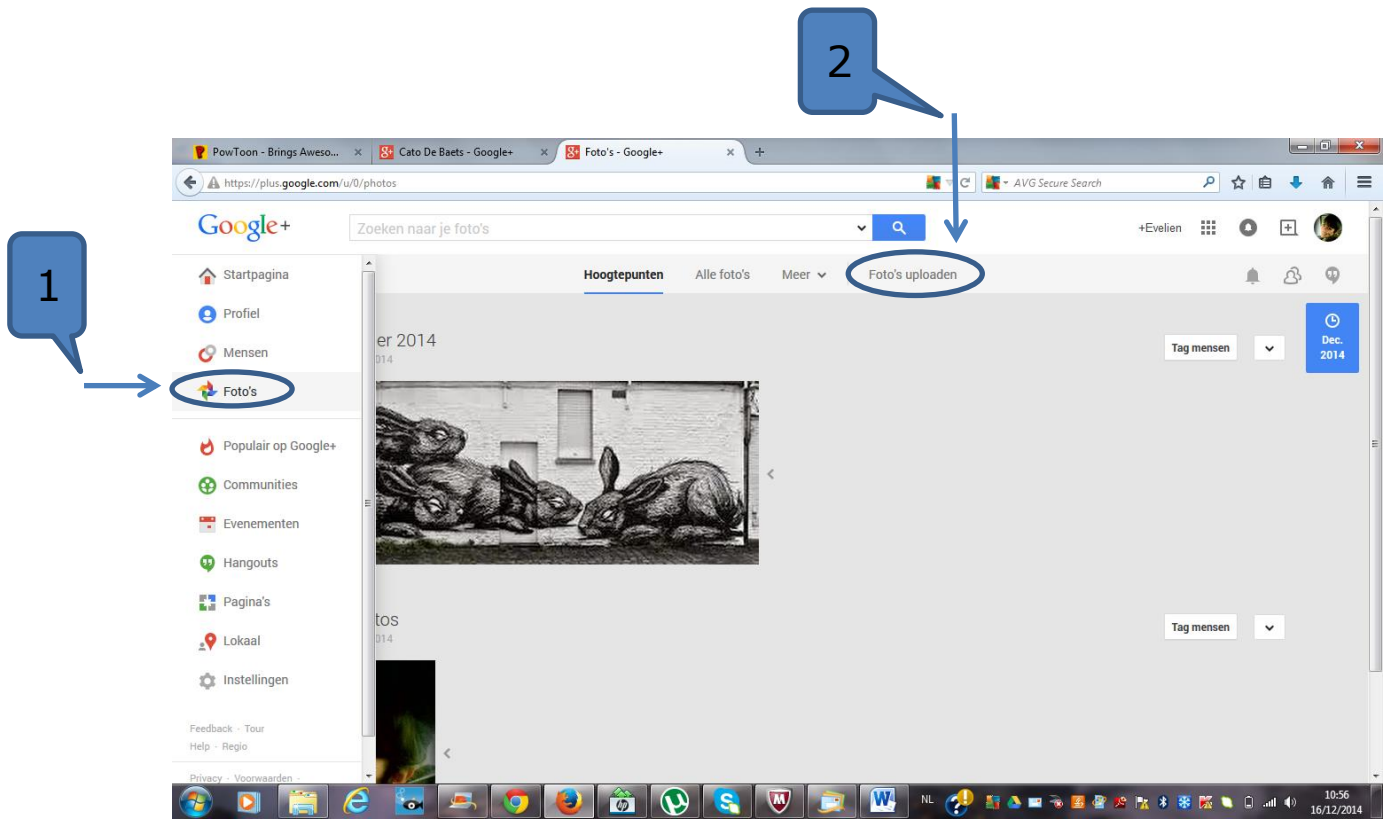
2

1

PowToon - Brings Aweso... × Cato De Baets - Google+ × Foto's - Google+ × +

https://plus.google.com/u/0/photos

AVG Secure Search

Google+

Zoeken naar je foto's

+Evelien

Startpagina
Profiel
Mensen
Foto's
Populair op Google+
Communities
Evenementen
Hangouts
Pagina's
Lokaal
Instellingen

Feedback · Tour
Help · Regio

Privacy · Voorwaarden ·

Hoogtepunten Alle foto's Meer Foto's uploaden

er 2014
014

Tag mensen

Dec. 2014

tos
014

Tag mensen

NL

10:56
16/12/2014